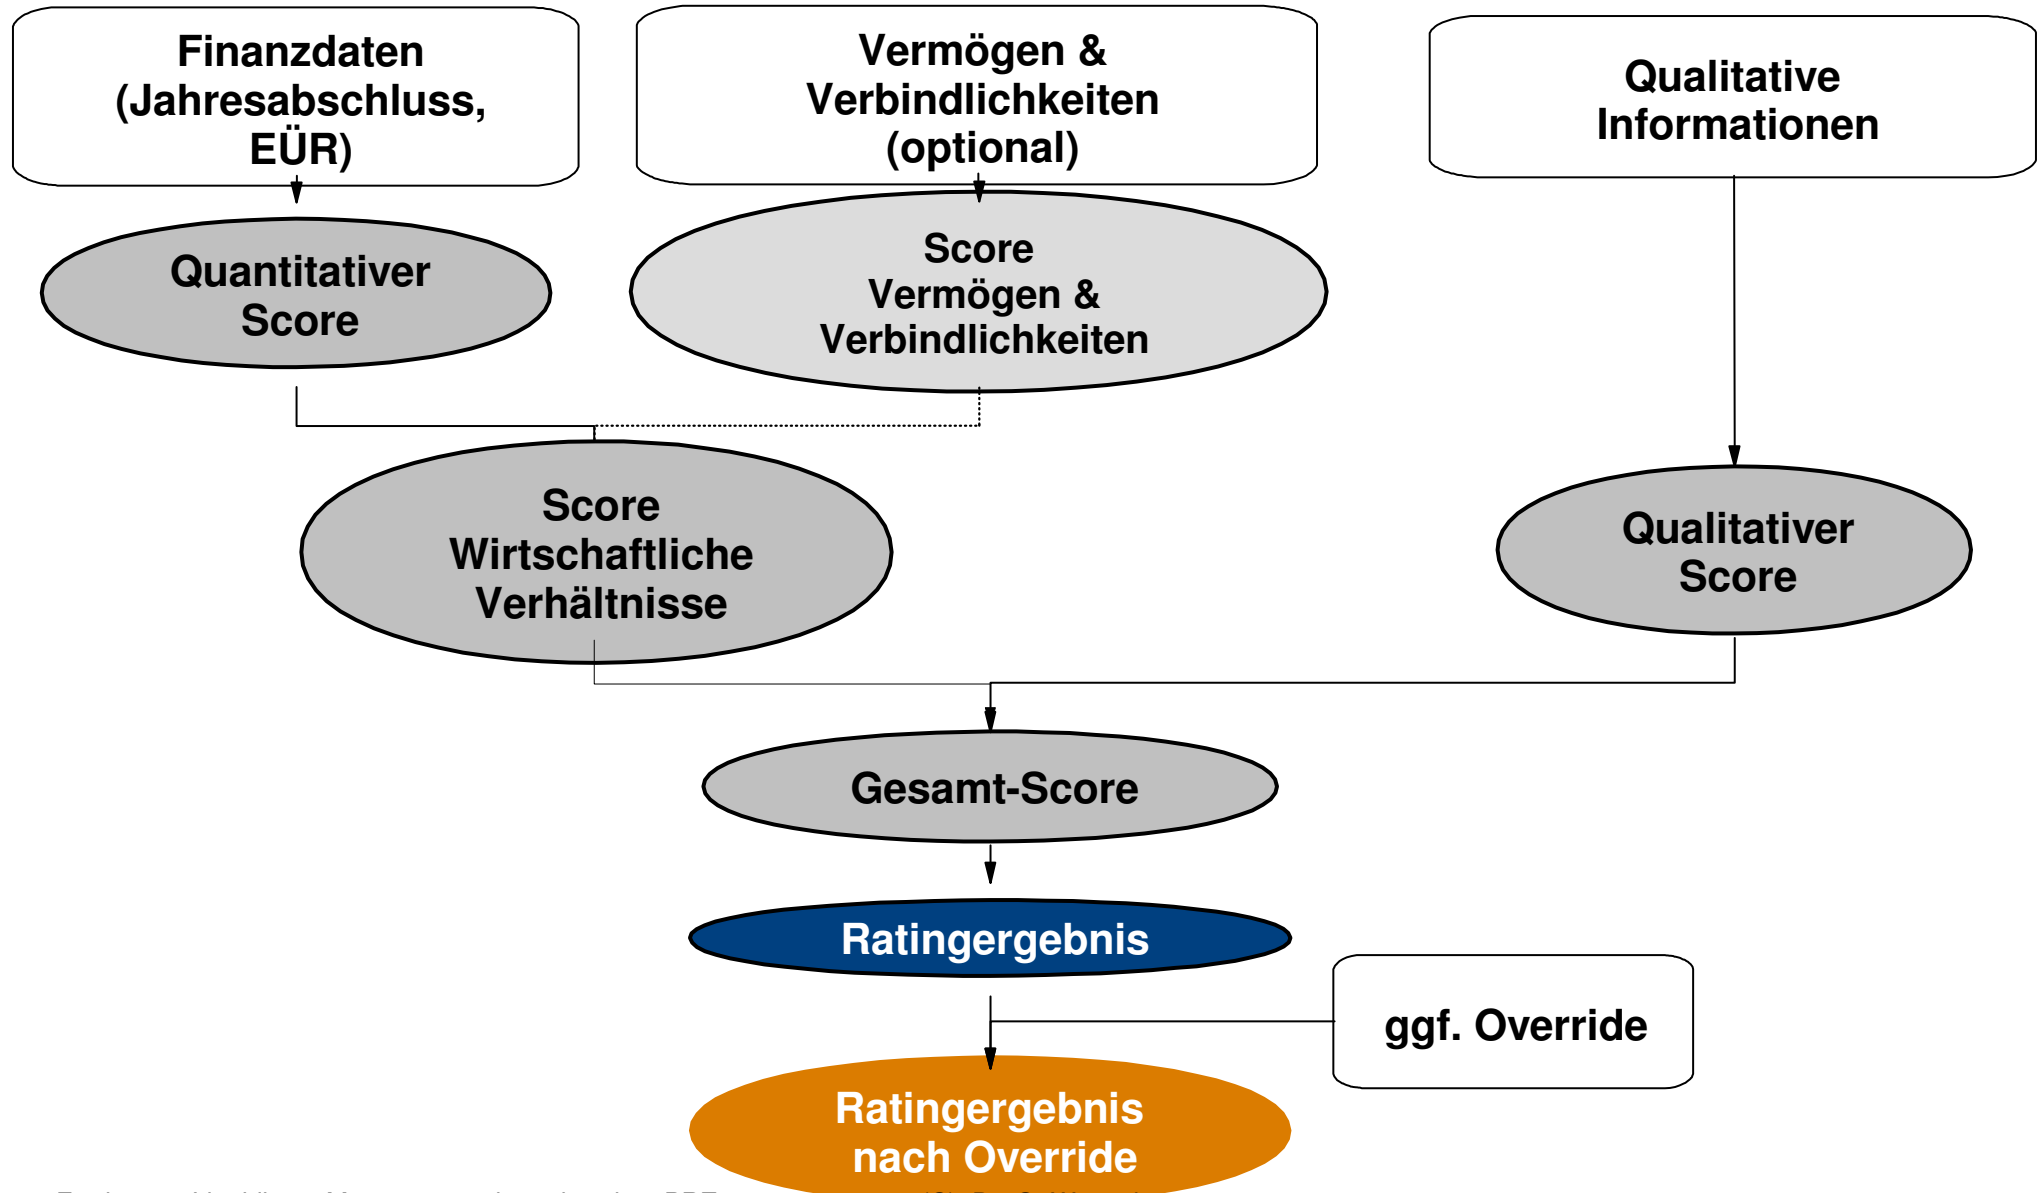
Finanzdaten (Jahresabschluss, EÜR)

Vermögen & Verbindlichkeiten (optional)

Qualitative Informationen

Quantitativer Score

Score Vermögen & Verbindlichkeiten

Score Wirtschaftliche Verhältnisse

Qualitativer Score

Gesamt-Score

Ratingergebnis

ggf. Override

Ratingergebnis nach Override

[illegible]